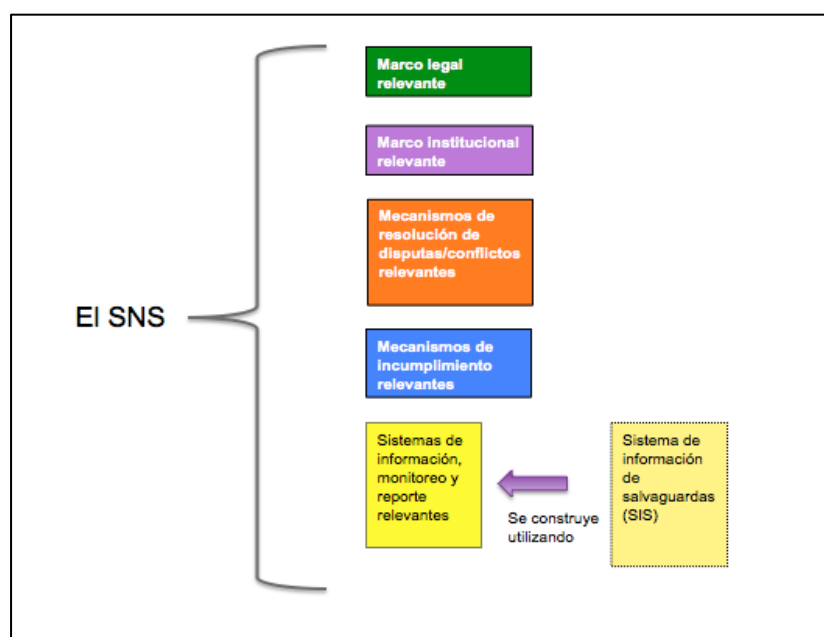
El SNS

Marco legal relevante

Marco institucional relevante

Mecanismos de resolución de disputas/conflictos relevantes

Mecanismos de incumplimiento relevantes

Sistemas de información, monitoreo y reporte relevantes

Se construye utilizando

Sistema de información de salvaguardas (SIS)